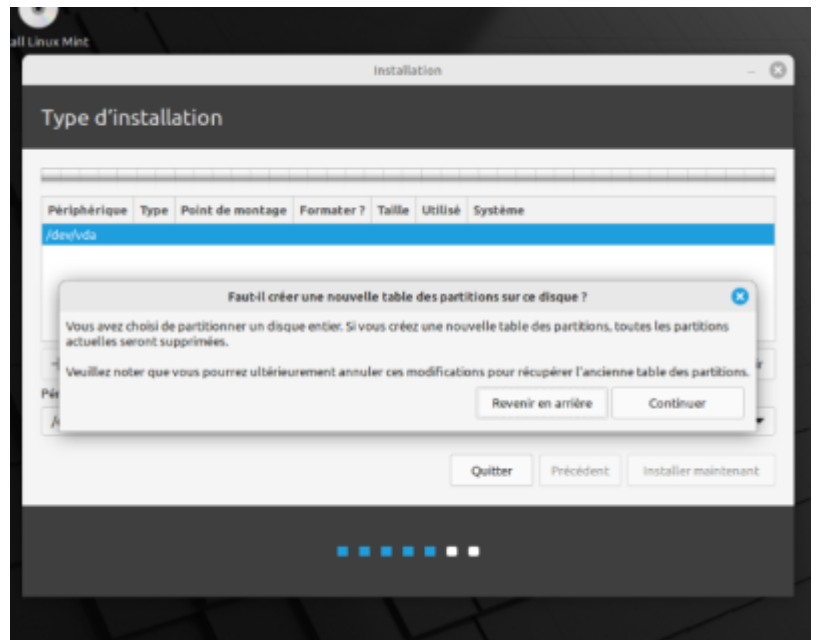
all Linux Mint

Installation

Type d'installation

| Périphérique | Type | Point de montage | Formater ? | Taille | Utilisé | Système |
|---|---|---|---|---|---|---|
| /dev/vda | | | | | | |

Faut-il créer une nouvelle table des partitions sur ce disque ?

Vous avez choisi de partitionner un disque entier. Si vous créez une nouvelle table des partitions, toutes les partitions actuelles seront supprimées.

Veuillez noter que vous pourrez ultérieurement annuler ces modifications pour récupérer l'ancienne table des partitions.

Revenir en arrière

Continuer

Pér

Quitter

Précédent

Installer maintenant